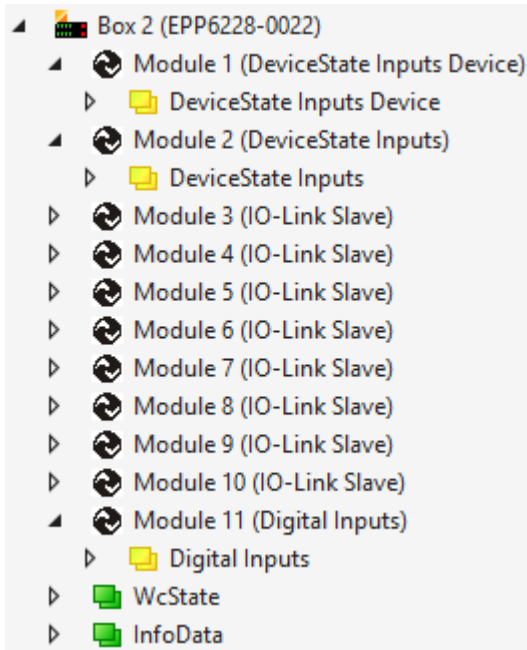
Box 2 (EPP6228-0022)
Module 1 (DeviceState Inputs Device)
DeviceState Inputs Device
Module 2 (DeviceState Inputs)
DeviceState Inputs
Module 3 (IO-Link Slave)
Module 4 (IO-Link Slave)
Module 5 (IO-Link Slave)
Module 6 (IO-Link Slave)
Module 7 (IO-Link Slave)
Module 8 (IO-Link Slave)
Module 9 (IO-Link Slave)
Module 10 (IO-Link Slave)
Module 11 (Digital Inputs)
Digital Inputs
WcState
InfoData